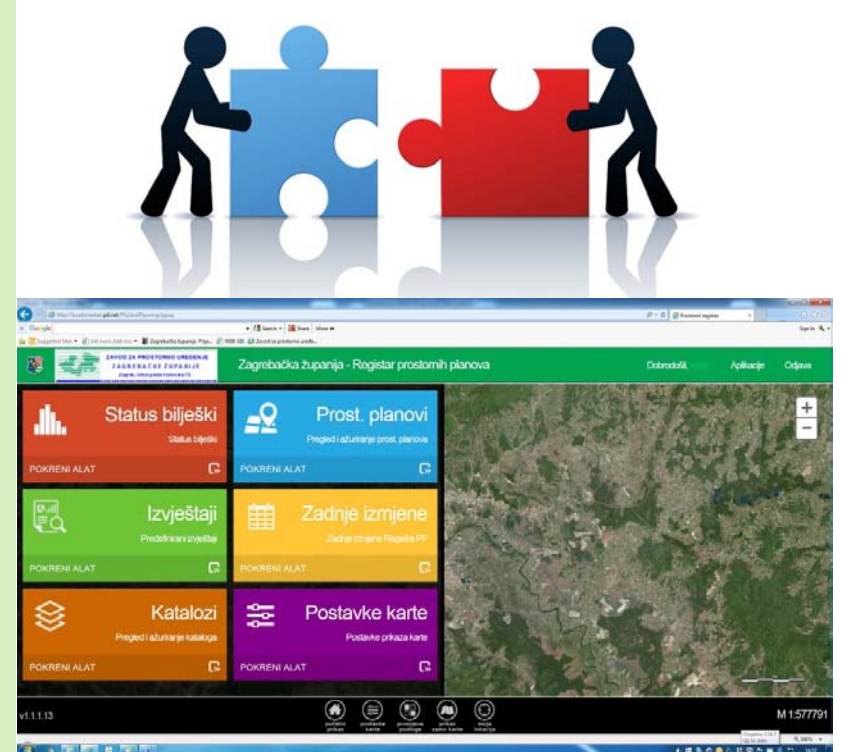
Google

ZAVOD ZA PROSTORNO UREĐENJE ZAGREBAČKE ŽUPANIJE

Zagrebačka županija - Registar prostornih planova

Dobrodošli, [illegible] Aplikacije Odjava

Status bilješki
Status bilješki
POKRENI ALAT

Prost. planovi
Pregled i ažuriranje prost. planova
POKRENI ALAT

Izvještaji
Predefinirani izvještaji
POKRENI ALAT

Zadnje izmjene
Zadnje izmjene Registra PP
POKRENI ALAT

Katalozi
Pregled i ažuriranje kataloga
POKRENI ALAT

Postavke karte
Postavke prikaza karte
POKRENI ALAT

+
−

v1.1.1.13

početni prikaz postavke karte promjena podloge prikaz samo karte moja lokacija

M 1:577791